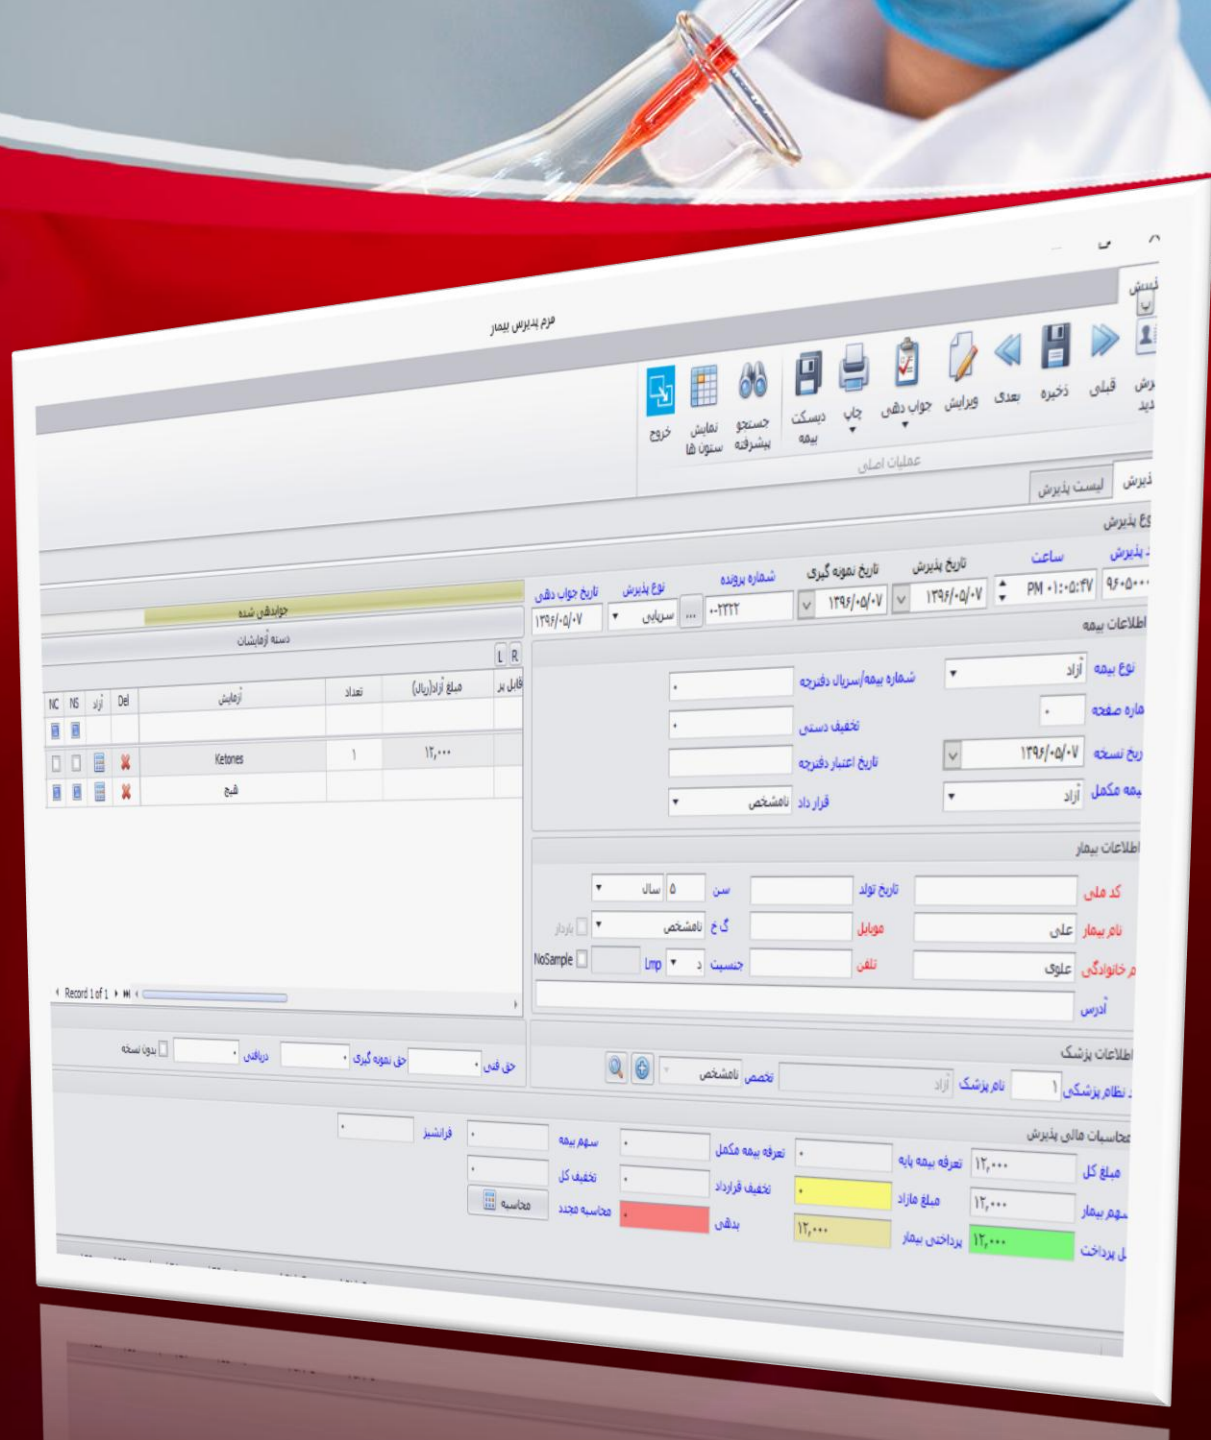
فرم پذیرش بیمار

قبلی
ذخیره
بعدی
ویرایش
جواب دهی
چاپ
دیسکت بیمه
جستجو پیشرفته
نمایش ستون ها
خروج
عملیات اصلی

لیست پذیرش

ساعت
تاریخ پذیرش
تاریخ نمونه گیری
شماره پرونده
نوع پذیرش
تاریخ جواب دهی
۹۶۰۵۰۰۰
PM ۰۱:۰۵:۴۷
۱۳۹۶/۰۵/۰۷
۱۳۹۶/۰۵/۰۷
۰۰۲۲۲۲
سرپایی
۱۳۹۶/۰۵/۰۷

اطلاعات بیمه
نوع بیمه
آزاد
شماره بیمه/سریال دفترچه
۰
تخفیف دستی
۰
تاریخ اعتبار دفترچه
۱۳۹۶/۰۵/۰۷
بیمه مکمل
آزاد
قرار داد
نامشخص

اطلاعات بیمار
کد ملی
تاریخ تولد
سن
۵
سال
نام بیمار
علی
موبایل
گ خ
نامشخص
باردار
خانوادگی
علوی
تلفن
جنسیت
د
Lmp
NoSample
آدرس

جوابدهی شده
دسته آزمایش
L R
| قابل پر | مبلغ آزاد(ریال) | تعداد | آزمایش | Del | آزاد | NS | NC |
|---|---|---|---|---|---|---|---|
| | | | | | | | |
| | ۱۲,۰۰۰ | ۱ | Ketones | | | | |
| | | | شیخ | | | | |

Record 1 of 1

حق فنی
۰
حق نمونه گیری
۰
دریافتی
۰
بدون نسخه

اطلاعات پزشک
نظام پزشکی
۱
نام پزشک
آزاد
تخصص
نامشخص

محاسبات مالی پذیرش
مبلغ کل
۱۲,۰۰۰
تعرفه بیمه پایه
۰
تعرفه بیمه مکمل
۰
سهم بیمه
۰
فرانشیز
۰
سهم بیمار
۱۲,۰۰۰
مبلغ مازاد
۰
تخفیف قرارداد
۰
تخفیف کل
۰
پرداخت
۱۲,۰۰۰
پرداختی بیمار
۱۲,۰۰۰
بدهی
۰
محاسبه مجدد
محاسبه